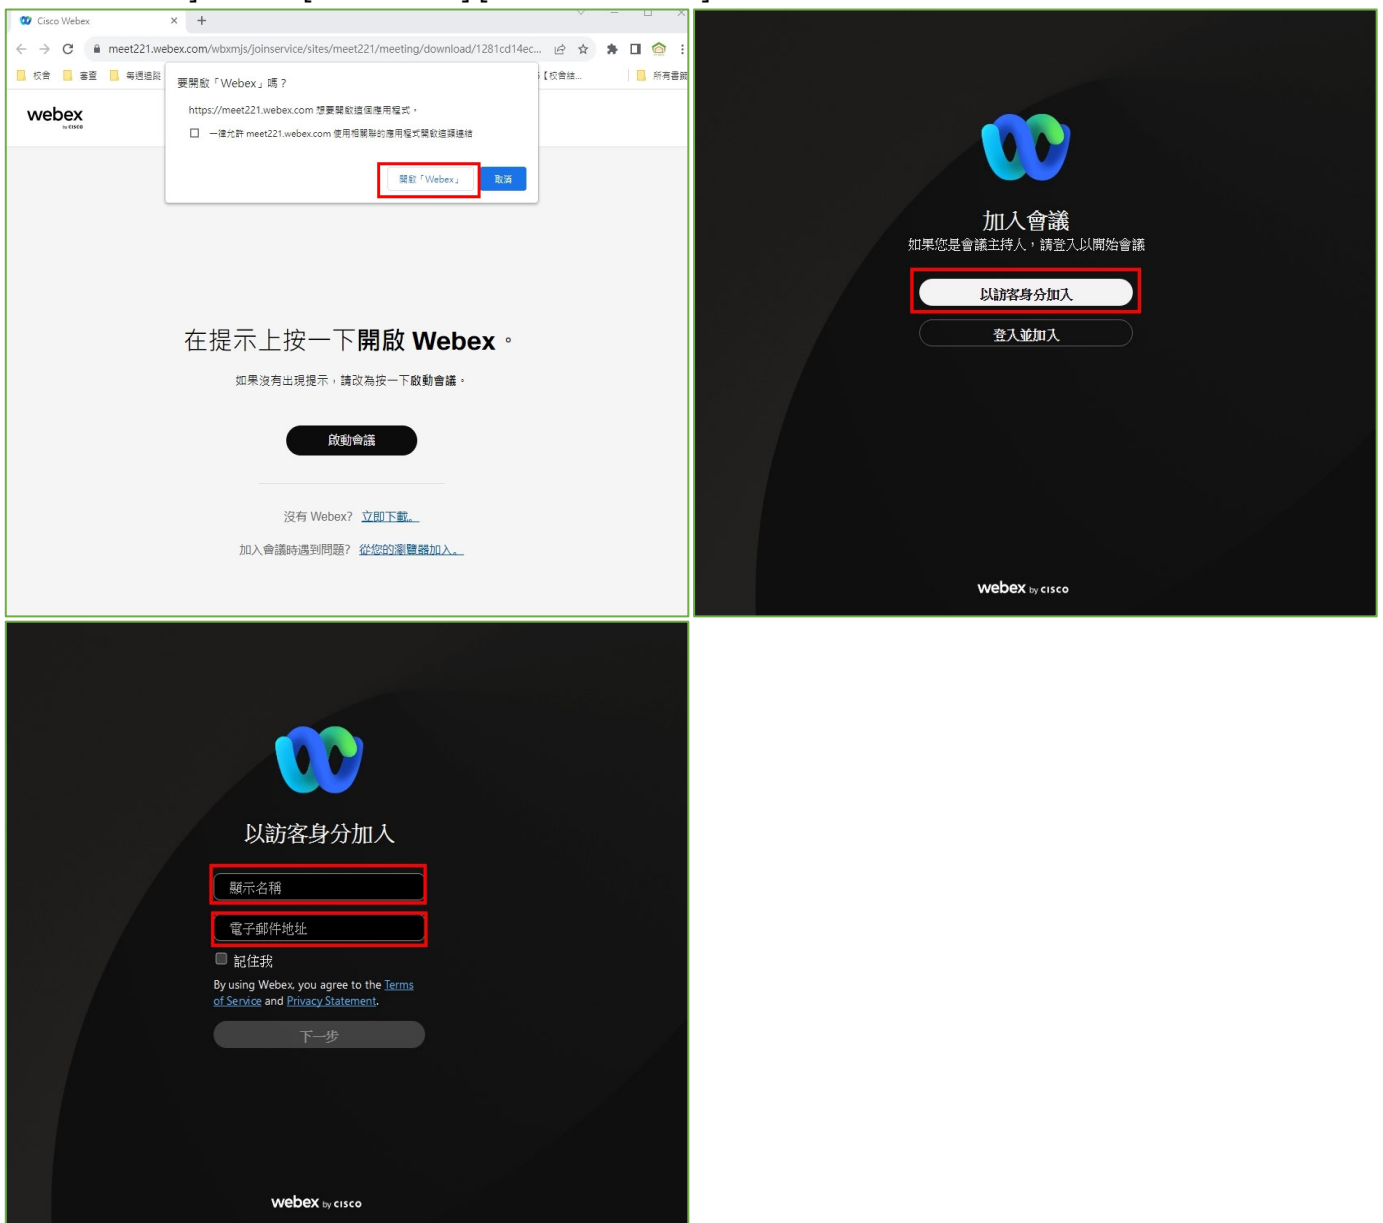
Cisco Webex
meet221.webex.com/wbxmjs/joinservice/sites/meet221/meeting/download/1281cd14ec...
校會 書審 每週進度 【校會結... 所有書籤

webex by cisco

要開啟「Webex」嗎？
https://meet221.webex.com 想要開啟這個應用程式。
一律允許 meet221.webex.com 使用相關聯的應用程式開啟這類連結
開啟「Webex」 取消

在提示上按一下開啟 Webex。
如果沒有出現提示，請改為按一下啟動會議。
啟動會議
沒有 Webex? 立即下載。
加入會議時遇到問題? 從您的瀏覽器加入。

加入會議
如果您是會議主持人，請登入以開始會議
以訪客身分加入
登入並加入
webex by cisco

以訪客身分加入
顯示名稱
電子郵件地址
記住我
By using Webex, you agree to the Terms of Service and Privacy Statement.
下一步
webex by cisco